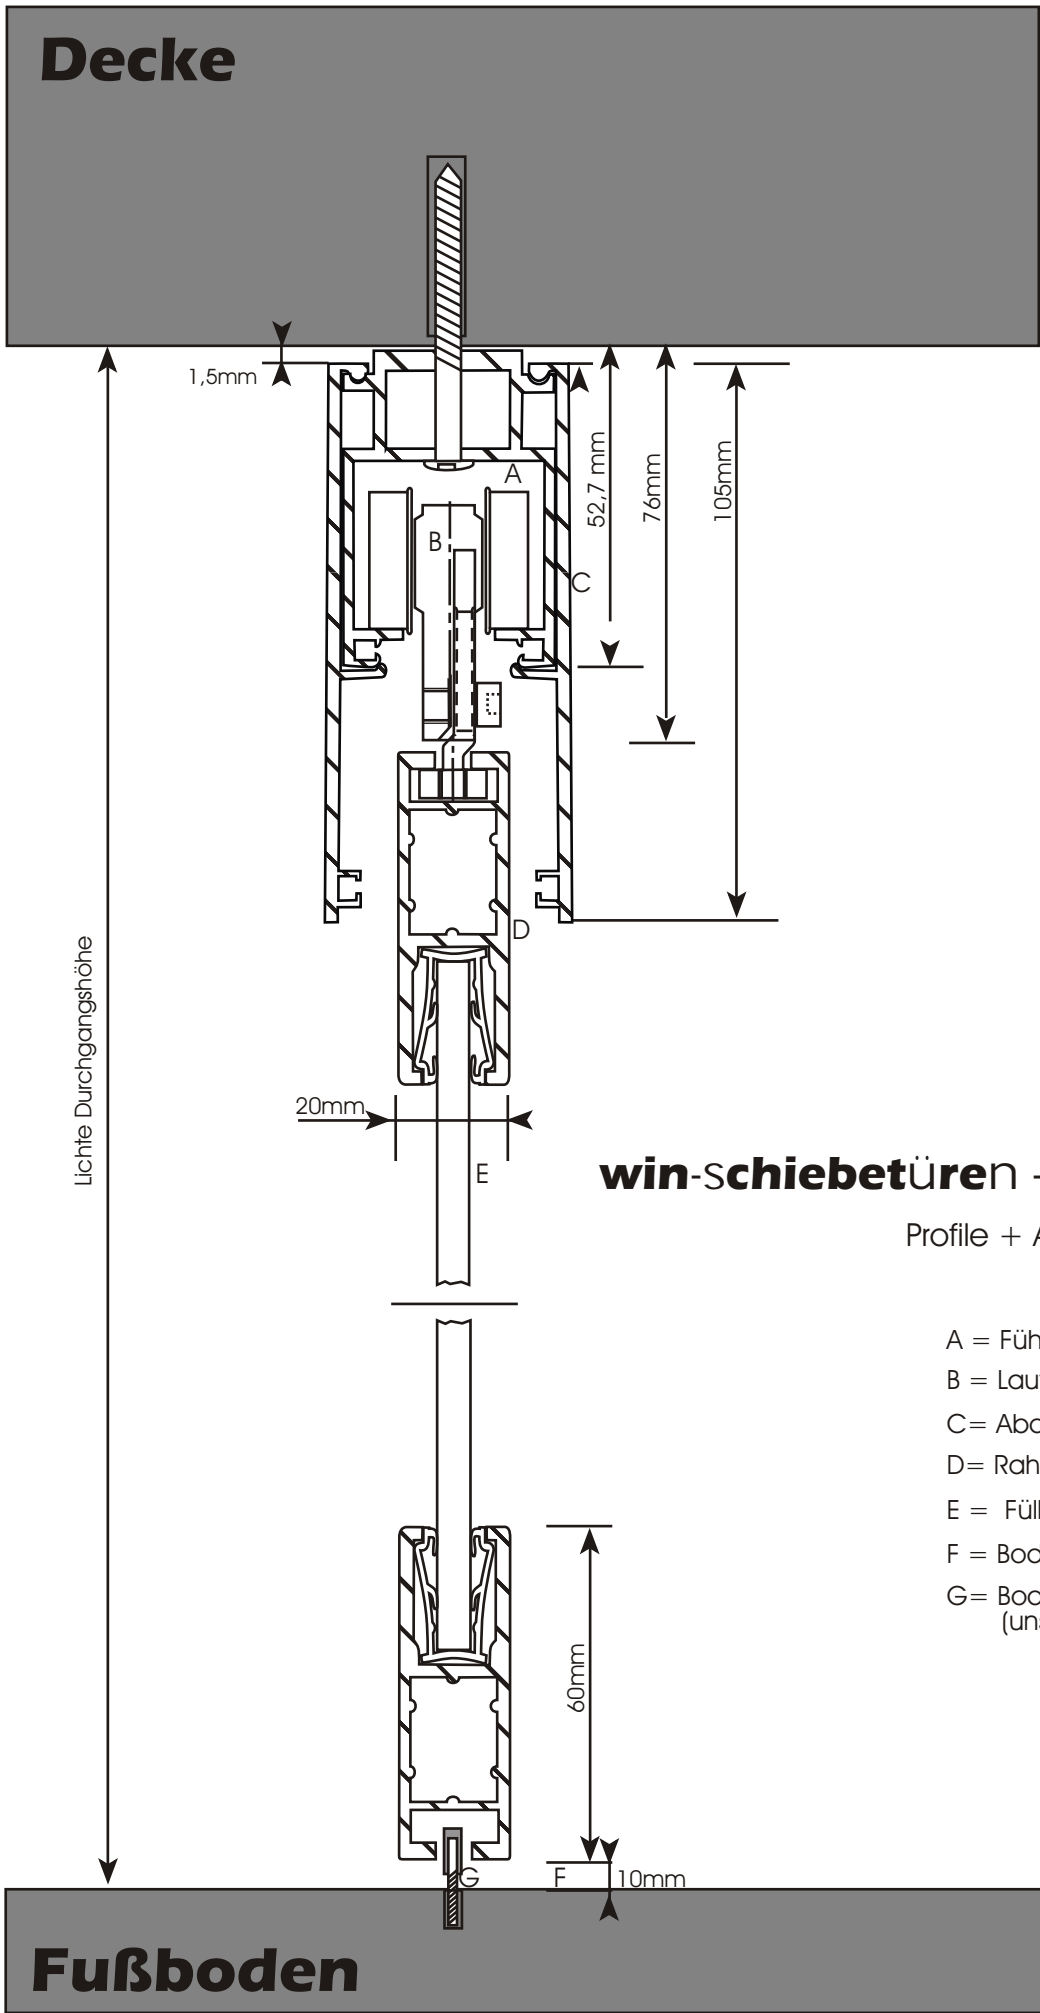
Decke

1,5mm

A

B

C

52,7 mm

76mm

105mm

D

Lichte Durchgangshöhe

20mm

E

win-schiebetüren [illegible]

Profile + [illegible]

A = Füh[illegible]

B = Lau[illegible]

C= Abd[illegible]

D= Rah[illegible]

E = Füll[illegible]

F = Bod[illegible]

G= Bod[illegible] (uns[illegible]

60mm

G

F

10mm

Fußboden